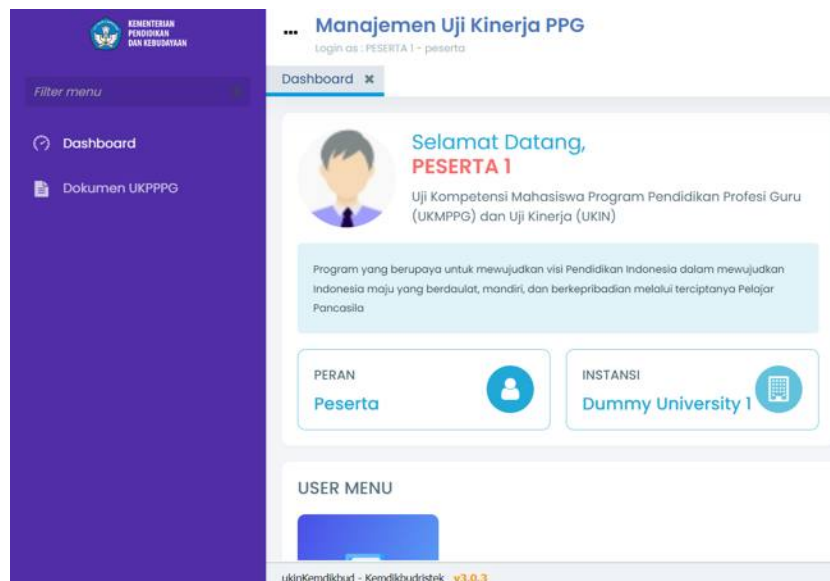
KEMENTERIAN PENDIDIKAN DAN KEBUDAYAAN

Filter menu

Dashboard

Dokumen UKPPPG

... Manajemen Uji Kinerja PPG

Login as : PESERTA 1 - peserta

Dashboard ✖

Selamat Datang,
PESERTA 1

Uji Kompetensi Mahasiswa Program Pendidikan Profesi Guru (UKMPPG) dan Uji Kinerja (UKIN)

Program yang berupaya untuk mewujudkan visi Pendidikan Indonesia dalam mewujudkan Indonesia maju yang berdaulat, mandiri, dan berkepribadian melalui terciptanya Pelajar Pancasila

PERAN
Peserta

INSTANSI
Dummy University 1

USER MENU

ukinKemdikbud - Kemdikbudristek v3.0.3